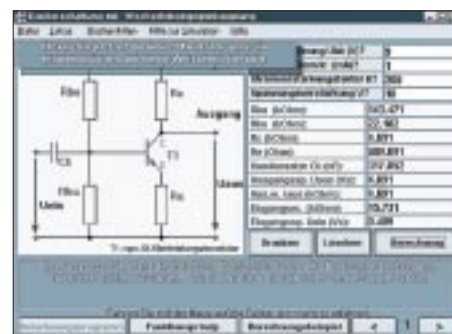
Datei Extras Bauteilhilfen HiFi-Tipp Simulator Hilfe

RBo
RC
RBu
RE
C1
T1
Ausgang
Uein
Uaus
T1 npn-Kleinleistungstransistor

| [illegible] | 5 |
|---|---|
| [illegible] | 1 |
| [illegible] | 200 |
| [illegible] | 10 |
| Rbo (kOhm) | 143.471 |
| Rbu (kOhm) | 22.982 |
| Rc (kOhm) | 0.891 |
| Re (Ohm) | 889.891 |
| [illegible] | 777.857 |
| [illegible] | 0.891 |
| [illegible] | 0.891 |
| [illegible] | 15.723 |
| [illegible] | 0.499 |

Drucken Löschen Berechnung

Funktionsprinzip Berechnungsbeispiel < 1 >